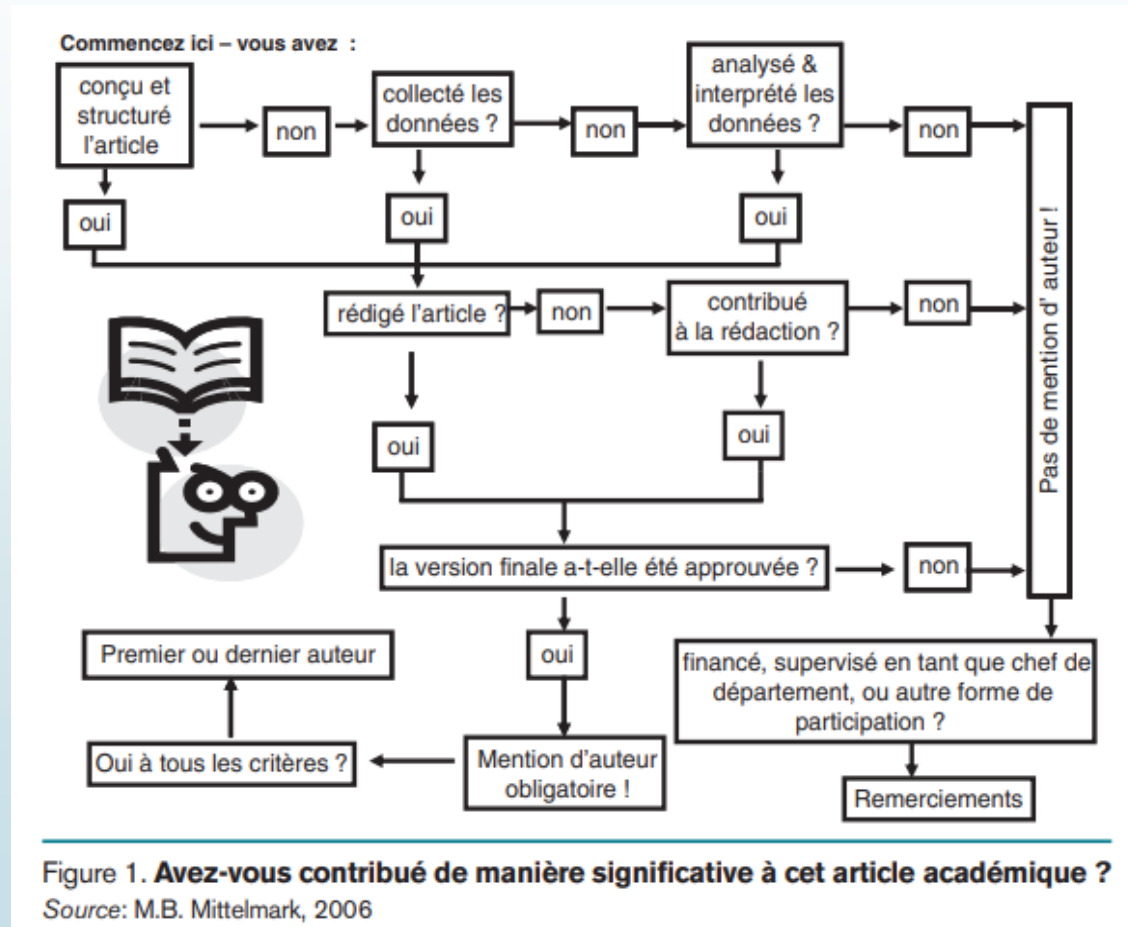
Commencez ici – vous avez :

conçu et structuré l'article

non

collecté les données ?

non

analysé & interprété les données ?

non

oui

oui

oui

rédigé l'article ?

non

contribué à la rédaction ?

non

Pas de mention d' auteur !

oui

oui

la version finale a-t-elle été approuvée ?

non

oui

Premier ou dernier auteur

financé, supervisé en tant que chef de département, ou autre forme de participation ?

Oui à tous les critères ?

Mention d'auteur obligatoire !

Remerciements

Figure 1. Avez-vous contribué de manière significative à cet article académique ?
Source: M.B. Mittelmark, 2006